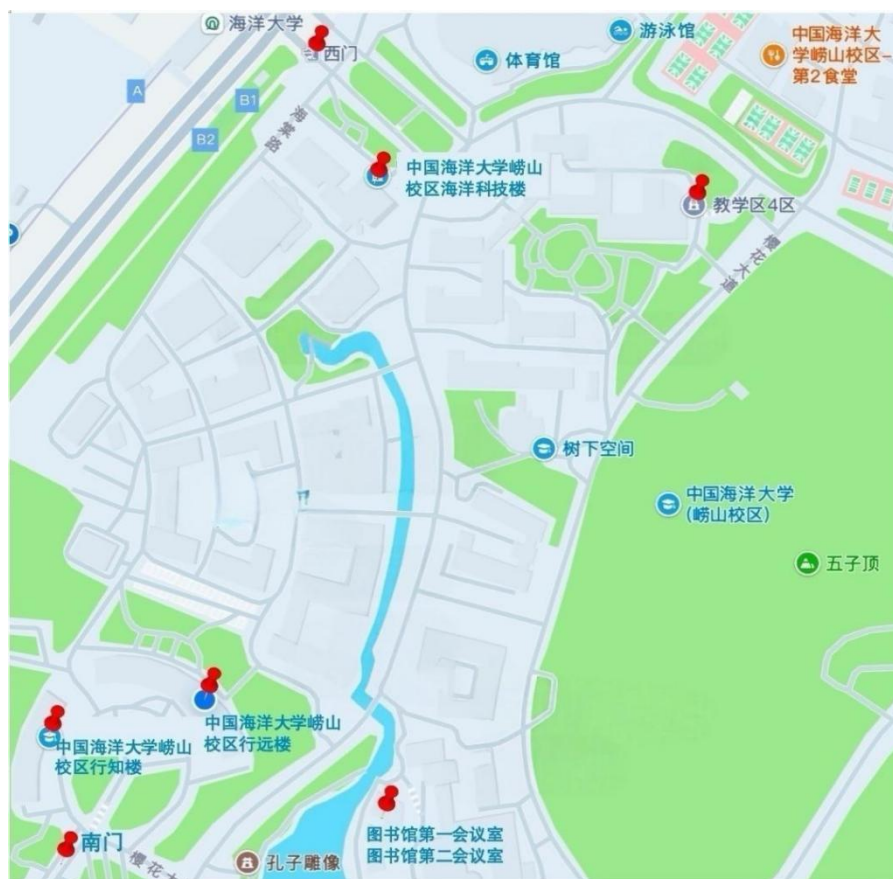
海洋大学
西门
体育馆
游泳馆
中国海洋大学崂山校区–第2食堂
A
B1
B2
海莱路
中国海洋大学崂山校区海洋科技楼
教学区4区
樱花大道
树下空间
中国海洋大学(崂山校区)
五子顶
中国海洋大学崂山校区行远楼
中国海洋大学崂山校区行知楼
南门
樱花
孔子雕像
图书馆第一会议室
图书馆第二会议室